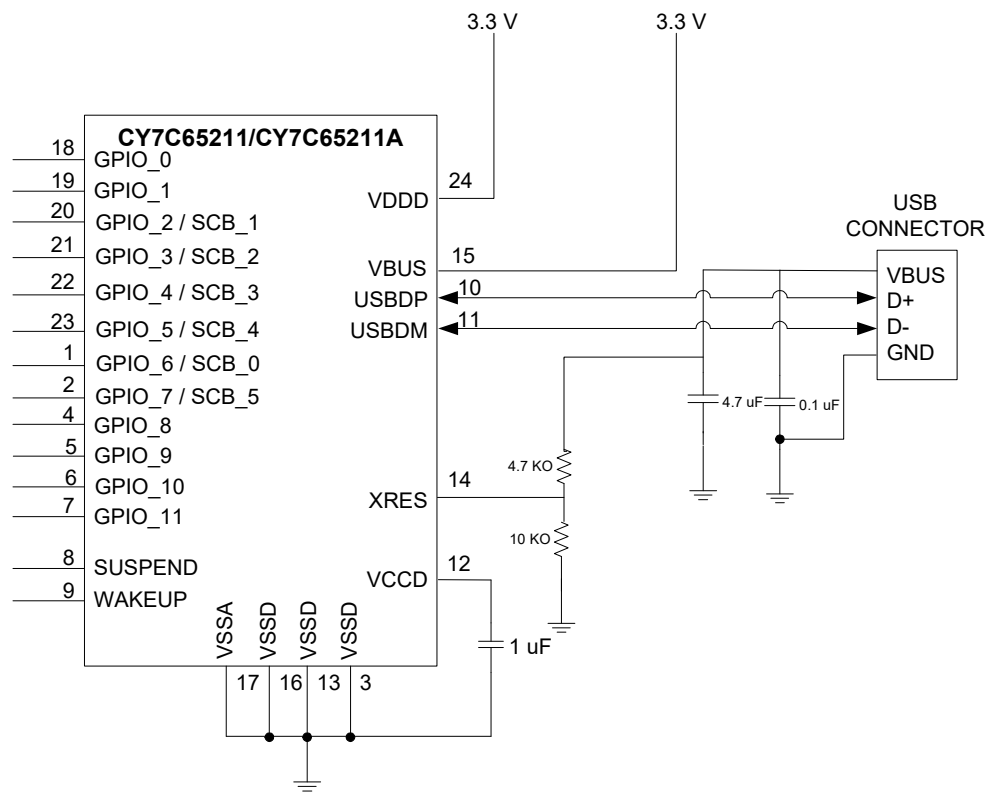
3.3 V
3.3 V

CY7C65211/CY7C65211A

18 GPIO_0
19 GPIO_1
20 GPIO_2 / SCB_1
21 GPIO_3 / SCB_2
22 GPIO_4 / SCB_3
23 GPIO_5 / SCB_4
1 GPIO_6 / SCB_0
2 GPIO_7 / SCB_5
4 GPIO_8
5 GPIO_9
6 GPIO_10
7 GPIO_11
8 SUSPEND
9 WAKEUP

24 VDDD
15 VBUS
10 USBDP
11 USBDM
14 XRES
12 VCCD

VSSA VSSD VSSD VSSD
17 16 13 3

USB CONNECTOR
VBUS
D+
D-
GND

4.7 uF
0.1 uF
4.7 KO
10 KO
1 uF